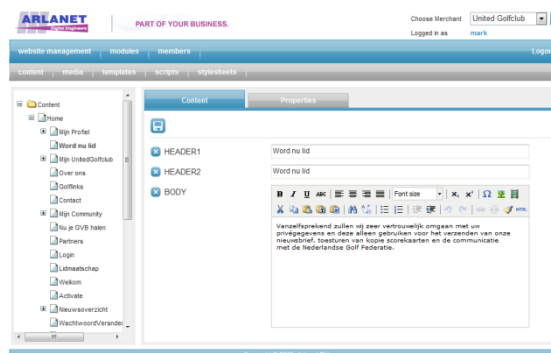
ARLANET
Digital Engineers

PART OF YOUR BUSINESS.

Choose Merchant United Golfclub
Logged in as mark

website management | modules | members
Logout

content | media | templates | scripts | stylesheets

Content
Home
Mijn Profiel
Word nu lid
Mijn UnitedGolfclub
Over ons
Golflinks
Contact
Mijn Community
Nu je GVB halen
Partners
Login
Lidmaatschap
Welkom
Activate
Nieuwsoverzicht
WachtwoordVerander

Content | Properties

HEADER1 Word nu lid
HEADER2 Word nu lid
BODY

B I U ABC Font size x, x'

Vanzelfsprekend zullen wij zeer vertrouwelijk omgaan met uw privégegevens en deze alleen gebruiken voor het verzenden van onze nieuwsbrief, toesturen van kopie scorekaarten en de communicatie met de Nederlandse Golf Federatie.